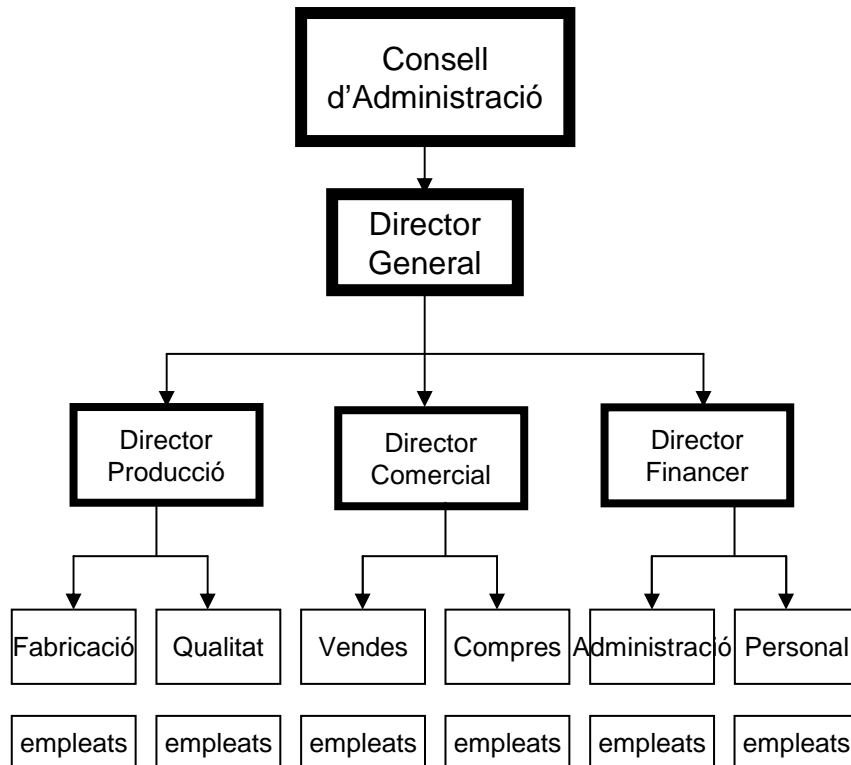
Consell d'Administració

Director General

Director Producció

Director Comercial

Director Financer

Fabricació

Qualitat

Vendes

Compres

Administració

Personal

empleats

empleats

empleats

empleats

empleats

empleats